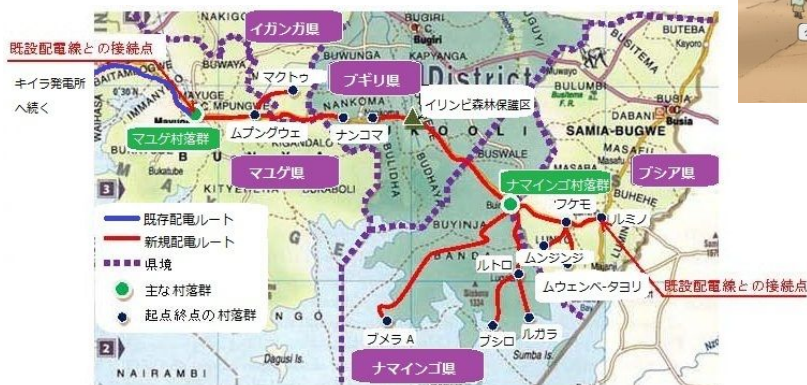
既設配電線との接続点
キイラ発電所へ続く
イガンガ県
ブギリ県
マクトウ
イリンビ森林保護区
マユゲ村落群
ムプングウェ
ナンコマ
マユゲ県
ナマインゴ村落群
フクモ
ルミノ
ブシア県
既存配電ルート
新規配電ルート
県境
主な村落群
起点終点の村落群
ムンジンジ
ルトロ
ムウェンベ・タヨリ
既設配電線との接続点
ブメラ A
ブシロ
ルガラ
ナマインゴ県
BAITAMBOGWE
NAGICO
BUWUNGA
Bugiri
KAPYANG
District
NANKOMA
MPUNGWE
KOOLI
BUSITEMA
Kayoro
SAMIA-BUGWE
Busia
BUKATUBE
KITYERERA
BULIDHA
BUDHAYA
BUYINJA
BUHEHE
LUMINO
Sumba Is.
Dagusi Is.
NAIRAMBI
3
2